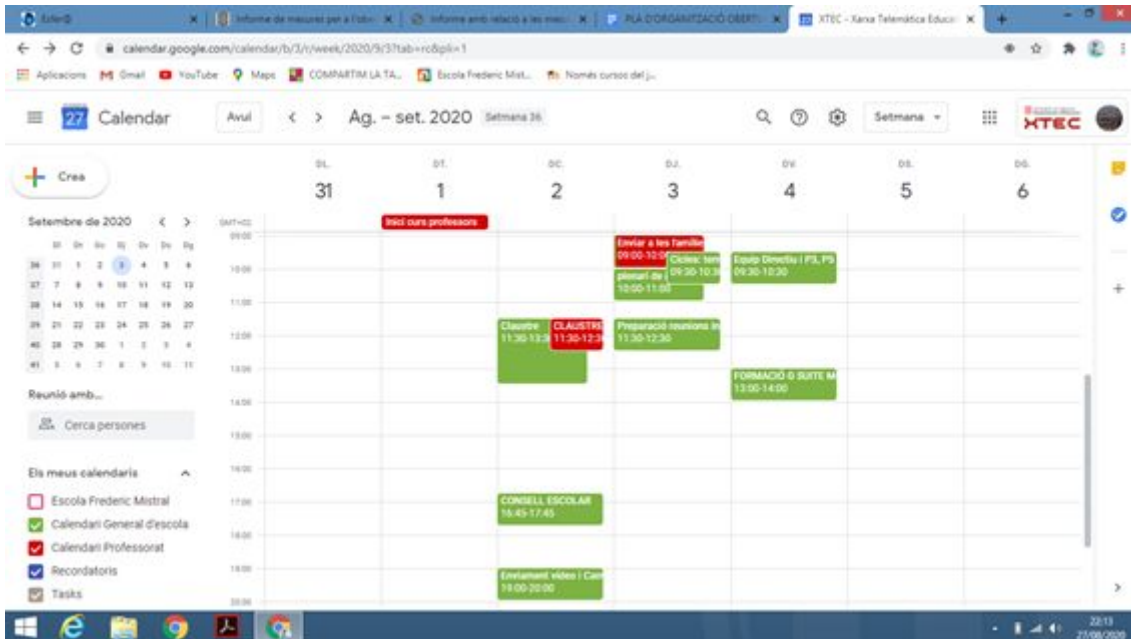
Informe de mesures per a l'obe | Informe amb relació a les mes | PLA D'ORGANITZACIÓ OBERT | XTEC - Xarxa Telemàtica Educa

calendar.google.com/calendar/b/3/r/week/2020/9/3?tab=rc&pli=1

Aplicacions Gmail YouTube Maps COMPARTIM LA TA... Escola Frederic Mist... Només cursos del j...

Calendar Avui < > Ag. – set. 2020 Setmana 36 Setmana XTEC

Crea

| DL. 31 | DT. 1 | DC. 2 | DJ. 3 | DV. 4 | DS. 5 | DG. 6 |
|---|---|---|---|---|---|---|

Inici curs professors

Enviar a les famílies 09:00-10:00

Cicles: tem 09:30-10:30

plenari de 10:00-11:00

Equip Directiu i P3, P5 09:30-10:30

Claustre 11:30-13:30

CLAUSTRE 11:30-12:30

Preparació reunions in 11:30-12:30

FORMACIÓ G SUITE M 13:00-14:00

CONSELL ESCOLAR 16:45-17:45

Enviament vídeo i Can 19:00-20:00

GMT+02 09:00 10:00 11:00 12:00 13:00 14:00 15:00 16:00 17:00 18:00 19:00 20:00

Setembre de 2020 < >

dl. dt. dc. dj. dv. ds. dg.
36 31 1 2 3 4 5 6
37 7 8 9 10 11 12 13
38 14 15 16 17 18 19 20
39 21 22 23 24 25 26 27
40 28 29 30 1 2 3 4
41 5 6 7 8 9 10 11

Reunió amb...

Cerca persones

Els meus calendaris

Escola Frederic Mistral
Calendari General d'escola
Calendari Professorat
Recordatoris
Tasks

22:13
27/08/2020